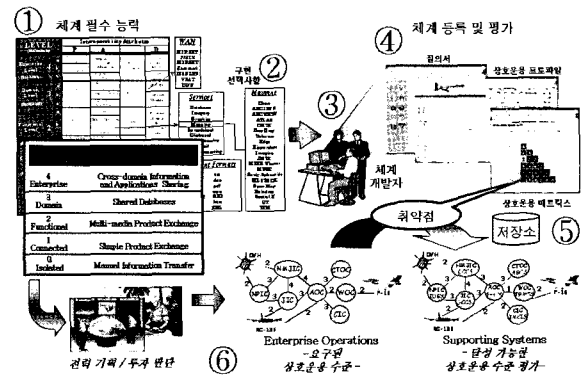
① 체계 필수 능력

LEVEL

WAN

구현 선택사항 ②

Services

Software

Data Formats

| | |
|---|---|
| 4 Enterprise | Cross-domain Information and Applications Sharing |
| 3 Domain | Shared Databases |
| 2 Functional | Multi-media Product Exchange |
| 1 Connected | Simple Product Exchange |
| 0 Isolated | Manual Information Transfer |

③

④ 체계 등록 및 평가

질의서

상호운용 프로파일

체계 개발자

상호운용 메트릭스

취약점

저장소 ⑤

AWACS

NMJIC

MPIC

JIC

AOC

CTOC

WOC

F-15

RC-135

Enterprise Operations
- 요구된 상호운용 수준 -

Supporting Systems
- 달성 가능한 상호운용 수준 평가 -

전략 기획 / 투자 판단 ⑥